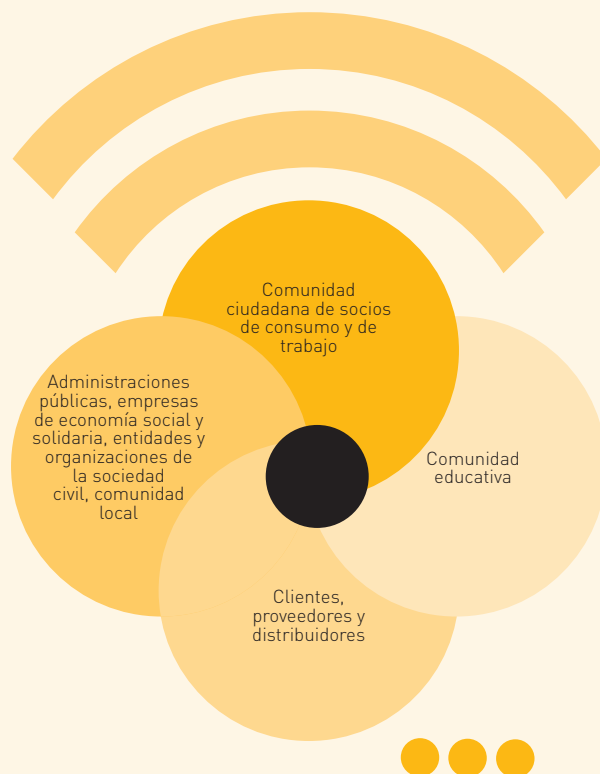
Comunidad ciudadana de socios de consumo y de trabajo

Administraciones públicas, empresas de economía social y solidaria, entidades y organizaciones de la sociedad civil, comunidad local

Comunidad educativa

Clientes, proveedores y distribuidores